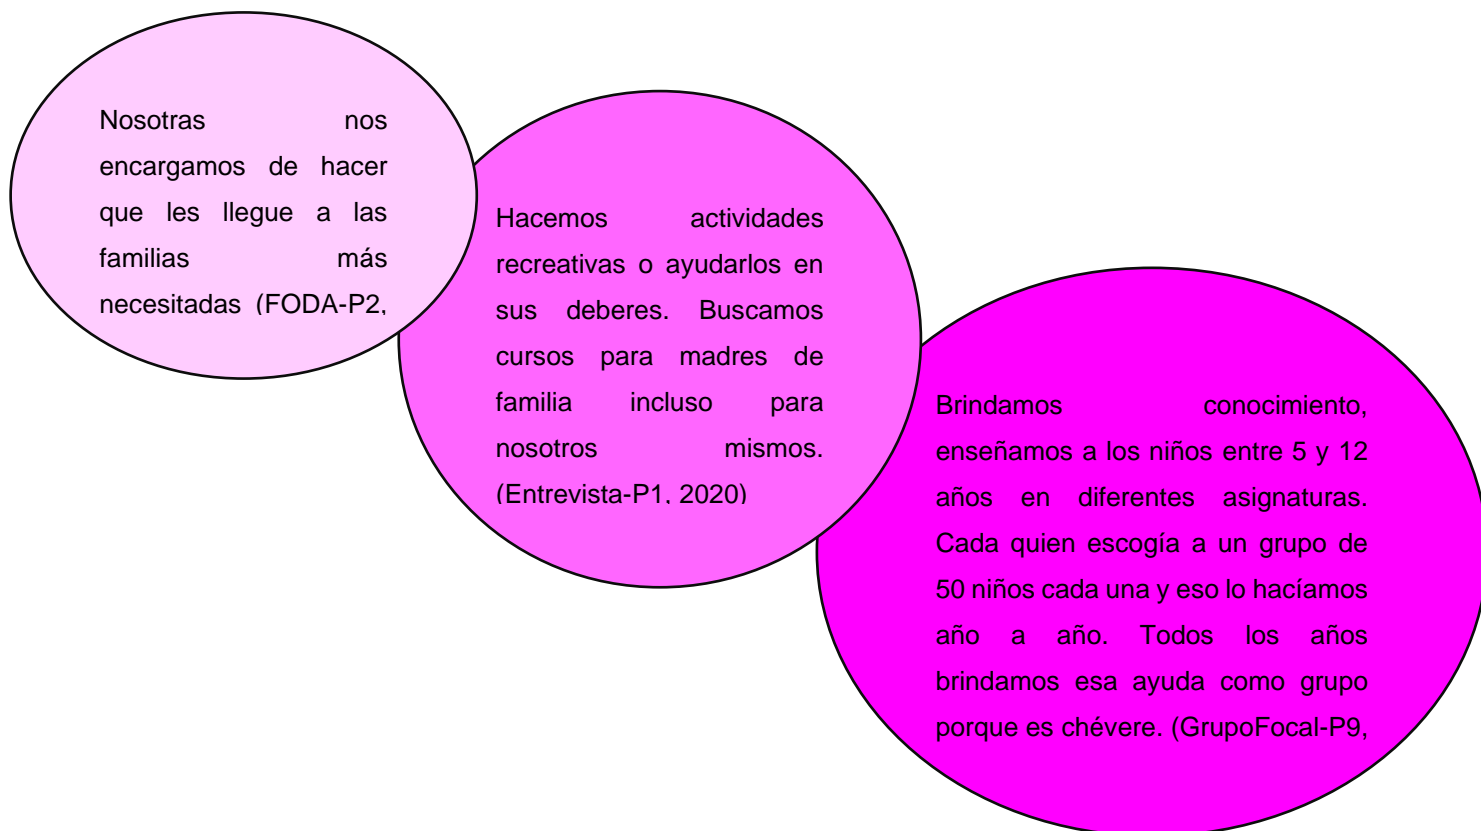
Nosotras nos encargamos de hacer que les llegue a las familias más necesitadas (FODA-P2,

Hacemos actividades recreativas o ayudarlos en sus deberes. Buscamos cursos para madres de familia incluso para nosotros mismos. (Entrevista-P1, 2020)

Brindamos conocimiento, enseñamos a los niños entre 5 y 12 años en diferentes asignaturas. Cada quien escogía a un grupo de 50 niños cada una y eso lo hacíamos año a año. Todos los años brindamos esa ayuda como grupo porque es chévere. (GrupoFocal-P9,